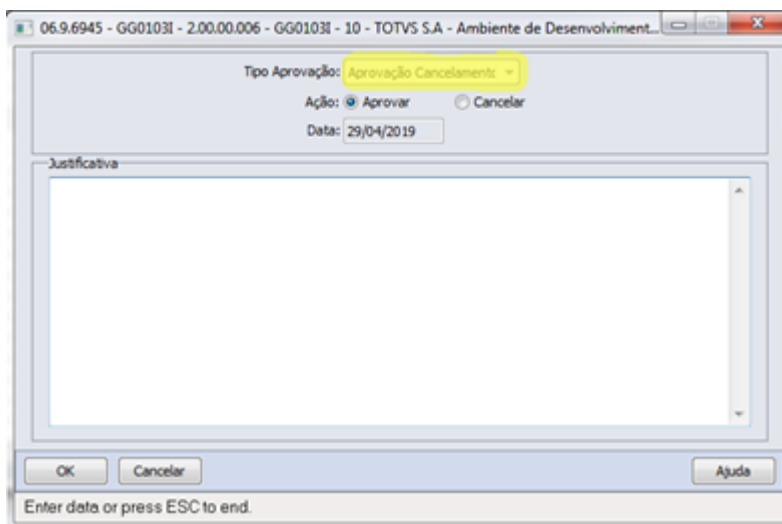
06.9.6945 - GG0103I - 2.00.00.006 - GG0103I - 10 - TOTVS S.A - Ambiente de Desenvolviment...

Tipo Aprovação: Aprovação Cancelamento

Ação: Aprovar Cancelar

Data: 29/04/2019

Justificativa

OK Cancelar Ajuda

Enter data or press ESC to end.